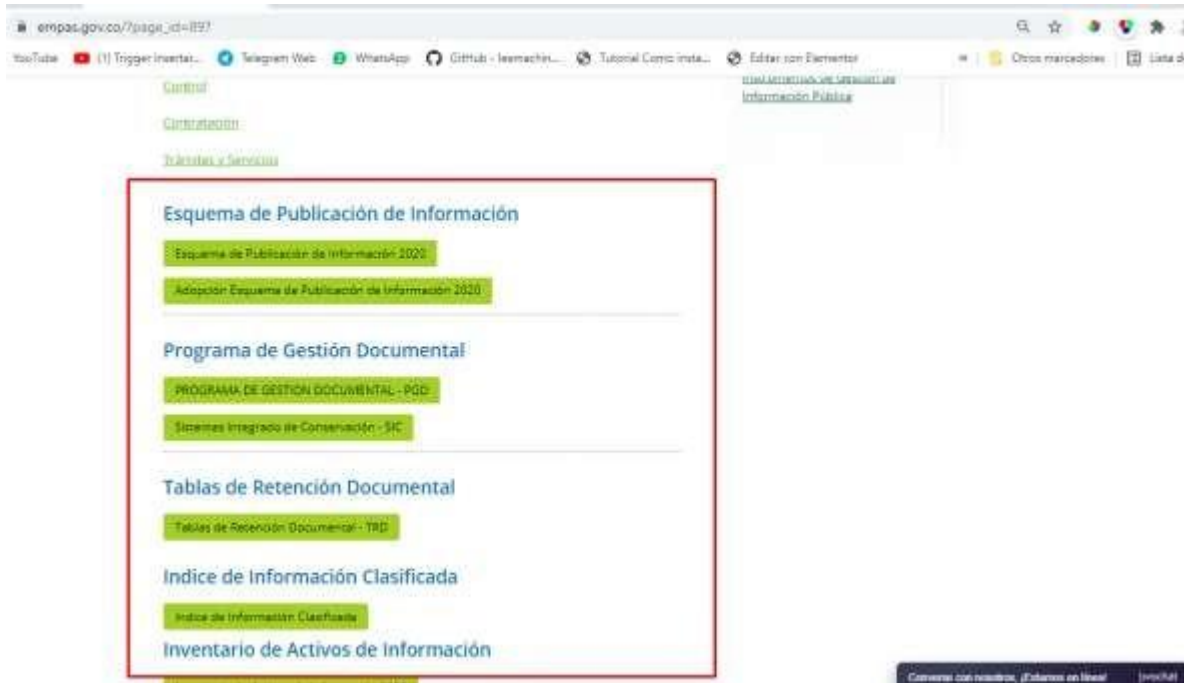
empas.gov.co/?page_id=897

YouTube (1) Trigger Insertar... Telegram Web WhatsApp GitHub - leemachin... Tutorial Como insta... Editar con Elementor » Otros marcadores Lista d

Control

Contratación

Trámites y Servicios

Instrumentos de Gestión de Información Pública

Esquema de Publicación de Información

Esquema de Publicación de Información 2020

Adopción Esquema de Publicación de Información 2020

Programa de Gestión Documental

PROGRAMA DE GESTION DOCUMENTAL - PGD

Sistemas Integrado de Conservación - SIC

Tablas de Retención Documental

Tablas de Retención Documental - TRD

Indice de Información Clasificada

Indice de Información Clasificada

Inventario de Activos de Información

Conversa con nosotros, ¡Estamos en línea! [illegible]